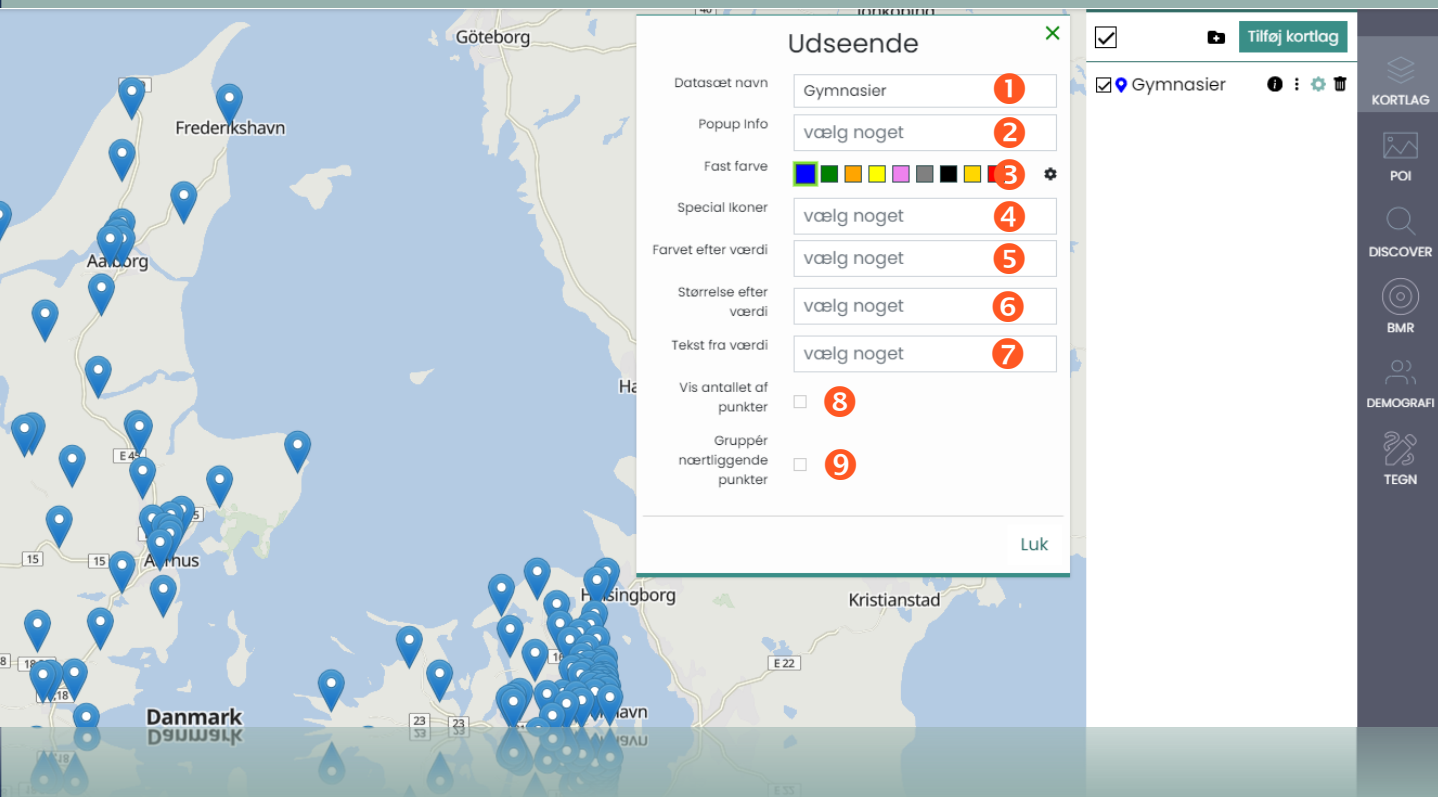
Göteborg
Frederikshavn
Aalborg
Aarhus
Helsingborg
Kristianstad
Danmark
E 45
15
15
18
18
23
23
E 22

Udseende
×
Datasæt navn
Gymnasier
1
Popup Info
vælg noget
2
Fast farve
3
Special Ikoner
vælg noget
4
Farvet efter værdi
vælg noget
5
Størrelse efter værdi
vælg noget
6
Tekst fra værdi
vælg noget
7
Vis antallet af punkter
8
Gruppér nærtliggende punkter
9
Luk

Tilføj kortlag
Gymnasier
KORTLAG
POI
DISCOVER
BMR
DEMOGRAFI
TEGN